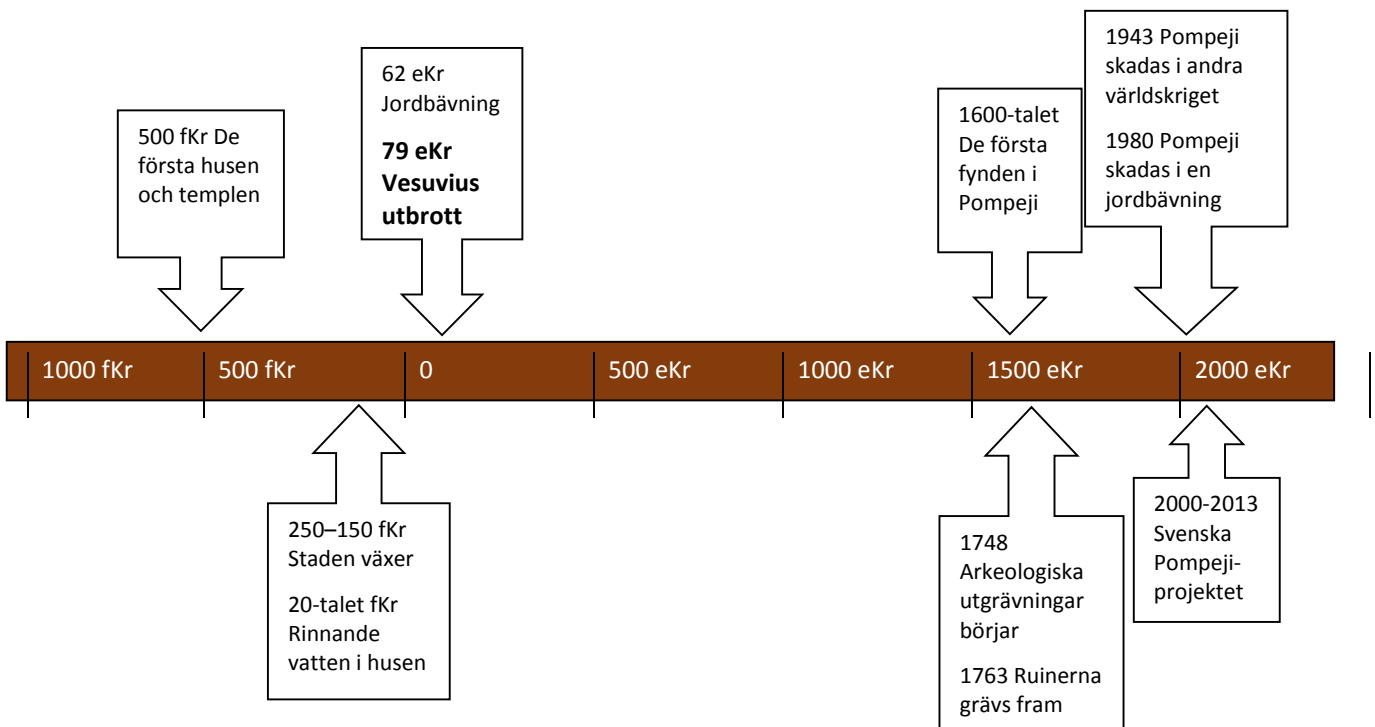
500 fKr De första husen och templen

62 eKr Jordbävning

**79 eKr Vesuvius utbrott**

1600-talet De första fynden i Pompeji

1943 Pompeji skadas i andra världskriget

1980 Pompeji skadas i en jordbävning

1000 fKr

500 fKr

0

500 eKr

1000 eKr

1500 eKr

2000 eKr

250–150 fKr Staden växer

20-talet fKr Rinnande vatten i husen

1748 Arkeologiska utgrävningar börjar

1763 Ruinerna grävs fram

2000-2013 Svenska Pompeji-projektet